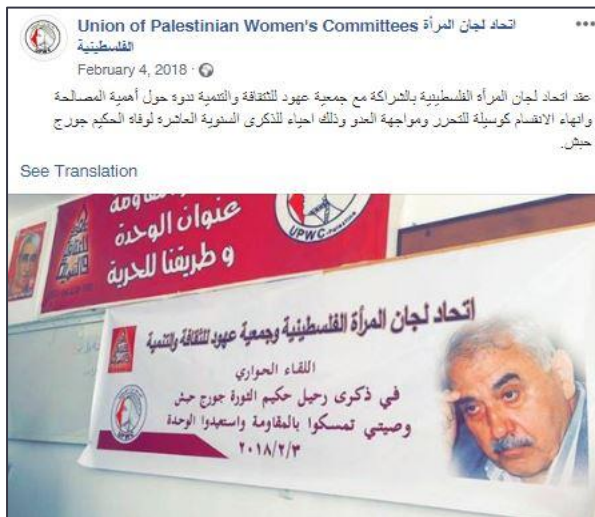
Union of Palestinian Women's Committees اتحاد لجان المرأة الفلسطينية

February 4, 2018 ·

عقد اتحاد لجان المرأة الفلسطينية بالشراكة مع جمعية عهود للثقافة والتنمية ندوة حول أهمية المصالحة وانهاء الانقسام كوسيلة للتحرر ومواجهة العدو وذلك احياء للذكرى السنوية العاشرة لوفاة الحكيم جورج حبش.

See Translation

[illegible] عنوان الوحدة و طريقنا للحرية

UPWC

اتحاد لجان المرأة الفلسطينية وجمعية عهود للثقافة والتنمية

اللقاء الحواري

في ذكرى رحيل حكيم الثورة جورج حبش

وصيتي تمسكوا بالمقاومة واسعدوا الوحدة

٢٠١٨/٢/٣